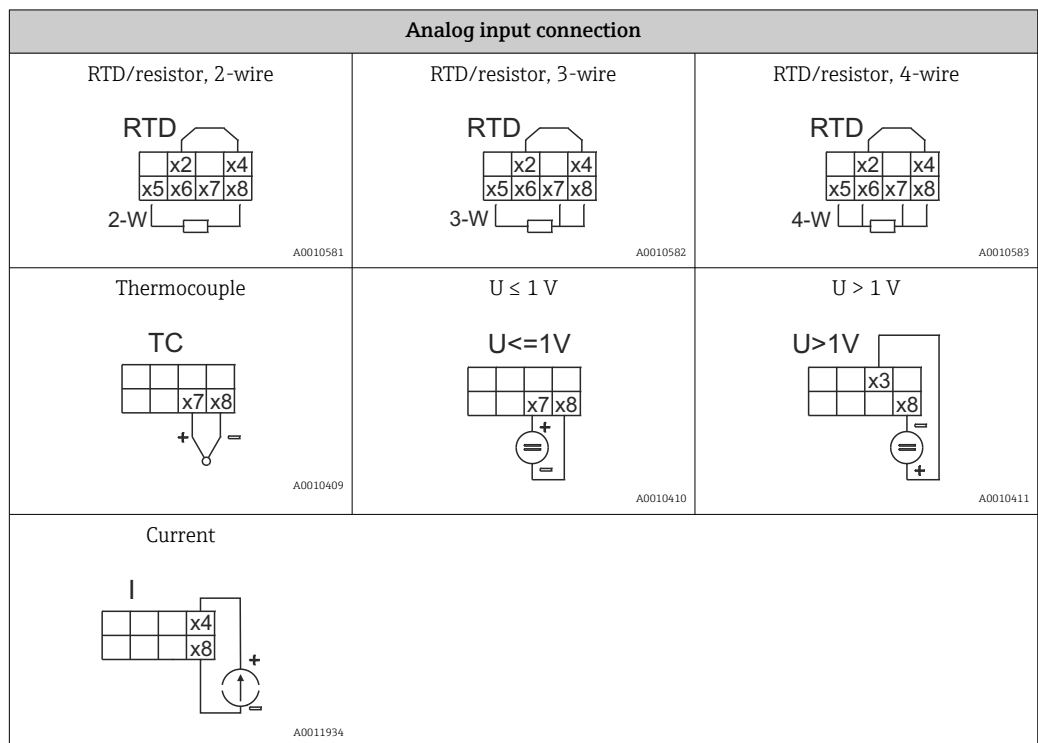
| Analog input connection | | |
|---|---|---|
| RTD/resistor, 2-wire<br>RTD<br>x2 x4<br>x5 x6 x7 x8<br>2-W<br>A0010581 | RTD/resistor, 3-wire<br>RTD<br>x2 x4<br>x5 x6 x7 x8<br>3-W<br>A0010582 | RTD/resistor, 4-wire<br>RTD<br>x2 x4<br>x5 x6 x7 x8<br>4-W<br>A0010583 |
| Thermocouple<br>TC<br>x7 x8<br>+ −<br>A0010409 | U ≤ 1 V<br>U<=1V<br>x7 x8<br>+ −<br>A0010410 | U > 1 V<br>U>1V<br>x3<br>x8<br>− +<br>A0010411 |
| Current<br>I<br>x4<br>x8<br>+ −<br>A0011934 | | |